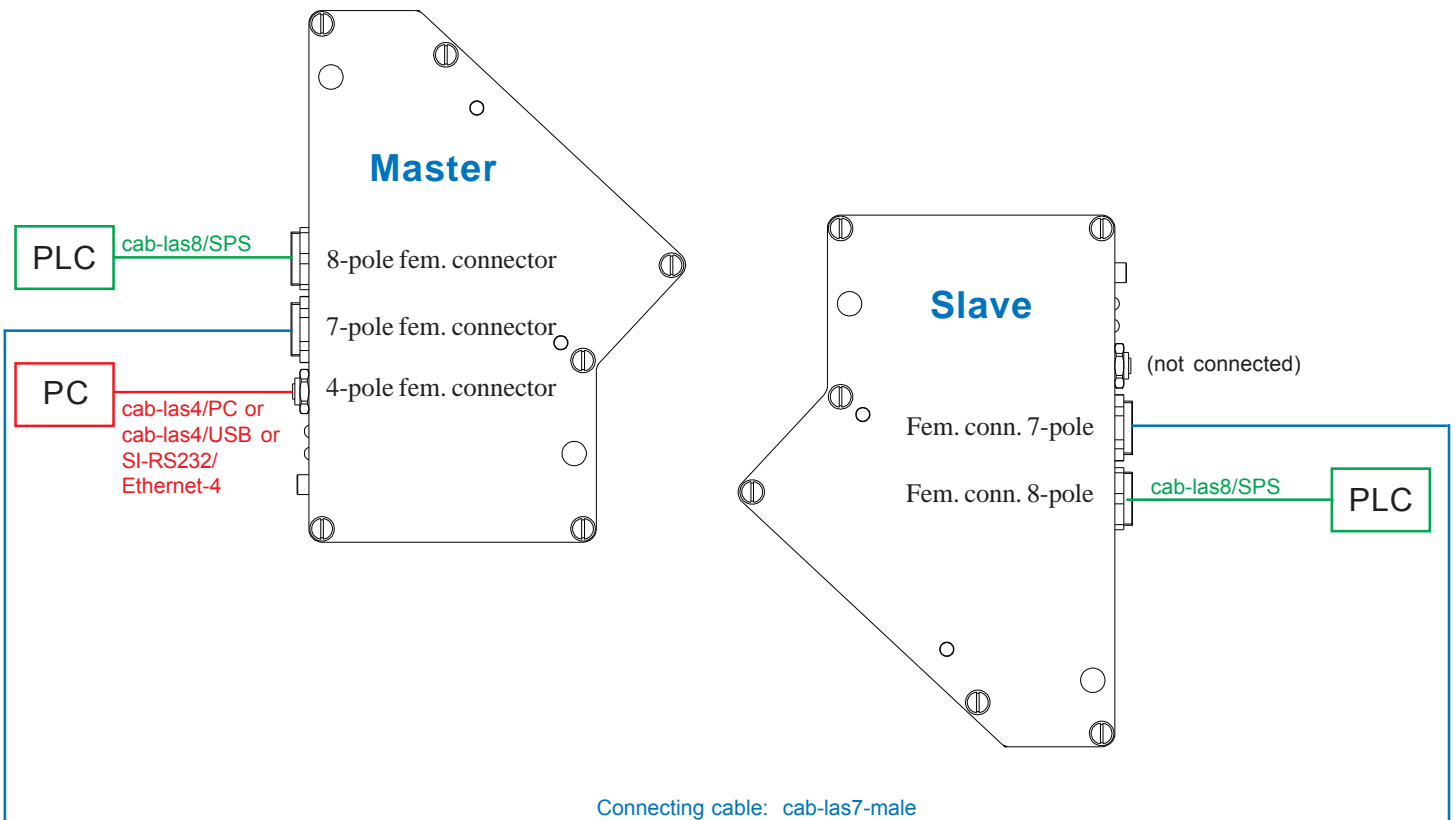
Master

PLC

cab-las8/SPS

8-pole fem. connector

7-pole fem. connector

PC

cab-las4/PC or cab-las4/USB or SI-RS232/ Ethernet-4

4-pole fem. connector

Slave

(not connected)

Fem. conn. 7-pole

Fem. conn. 8-pole

cab-las8/SPS

PLC

Connecting cable: cab-las7-male